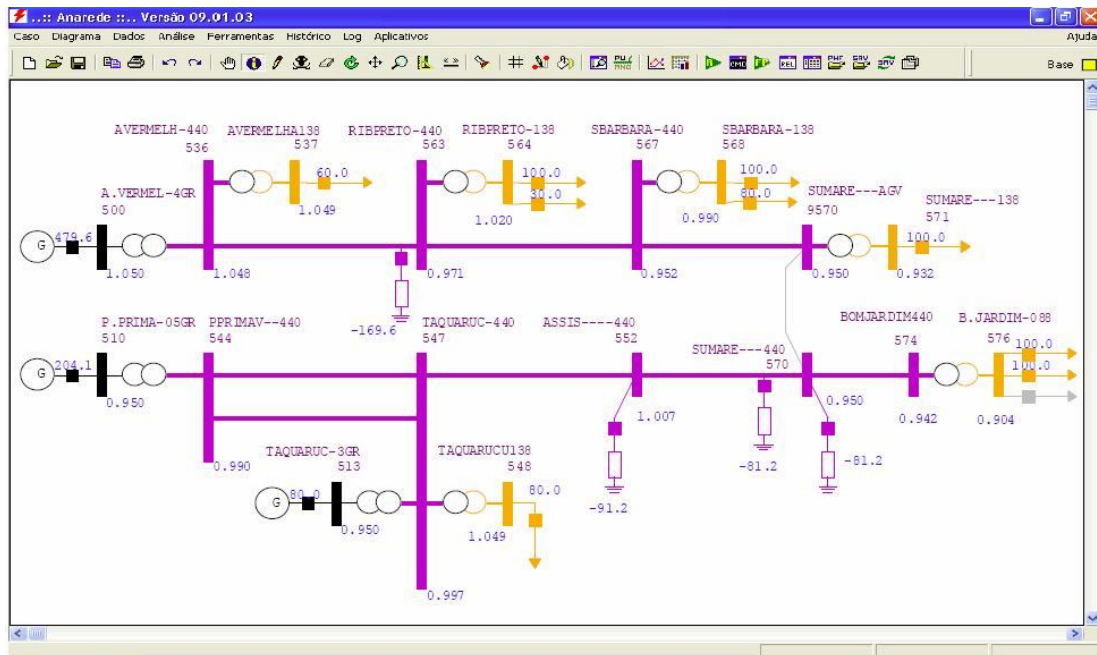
..:: Anarede ::.. Versão 09.01.03

Caso Diagrama Dados Análise Ferramentas Histórico Log Aplicativos Ajuda

Base

AVERMELH-440
536

AVERMELHA138
537

60.0

1.049

A.VERMEL-4GR
500

G

479.6

1.050

1.048

RIBPRETO-440
563

RIBPRETO-138
564

100.0

30.0

1.020

0.971

-169.6

SBARBARA-440
567

SBARBARA-138
568

100.0

80.0

0.990

0.952

SUMARE---AGV
9570

SUMARE---138
571

100.0

0.950

0.932

P.PRIMA-05GR
510

G

204.1

0.950

PPRIMAV--440
544

0.990

TAQUARUC-440
547

ASSIS----440
552

1.007

-91.2

SUMARE---440
570

-81.2

0.950

-81.2

BOMJARDIM440
574

0.942

B.JARDIM-088
576

100.0

100.0

0.904

TAQUARUC-3GR
513

G

80.0

0.950

TAQUARUCU138
548

80.0

1.049

0.997